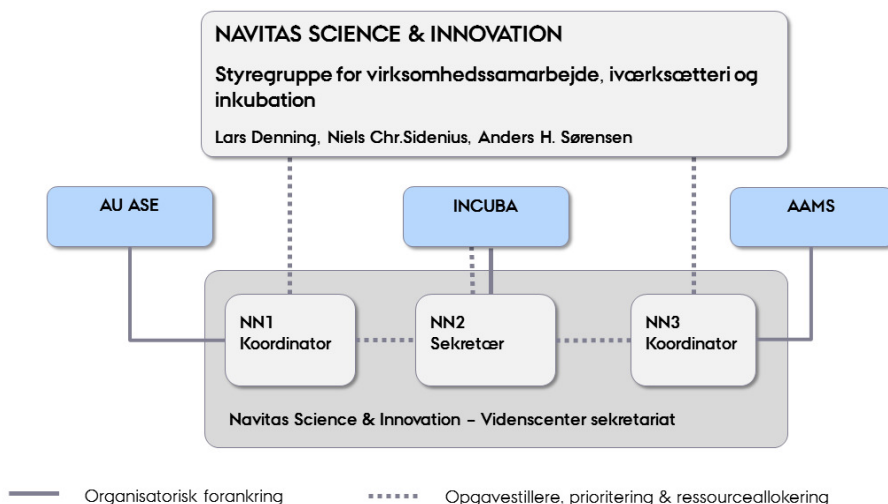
NAVITAS SCIENCE & INNOVATION

Styregruppe for virksomhedssamarbejde, iværksætteri og inkubation

Lars Denning, Niels Chr.Sidenius, Anders H. Sørensen

AU ASE

INCUBA

AAMS

NN1
Koordinator

NN2
Sekretær

NN3
Koordinator

Navitas Science & Innovation – Videnscenter sekretariat

Organisatorisk forankring

Opgavestillere, prioritering & ressourceallokering